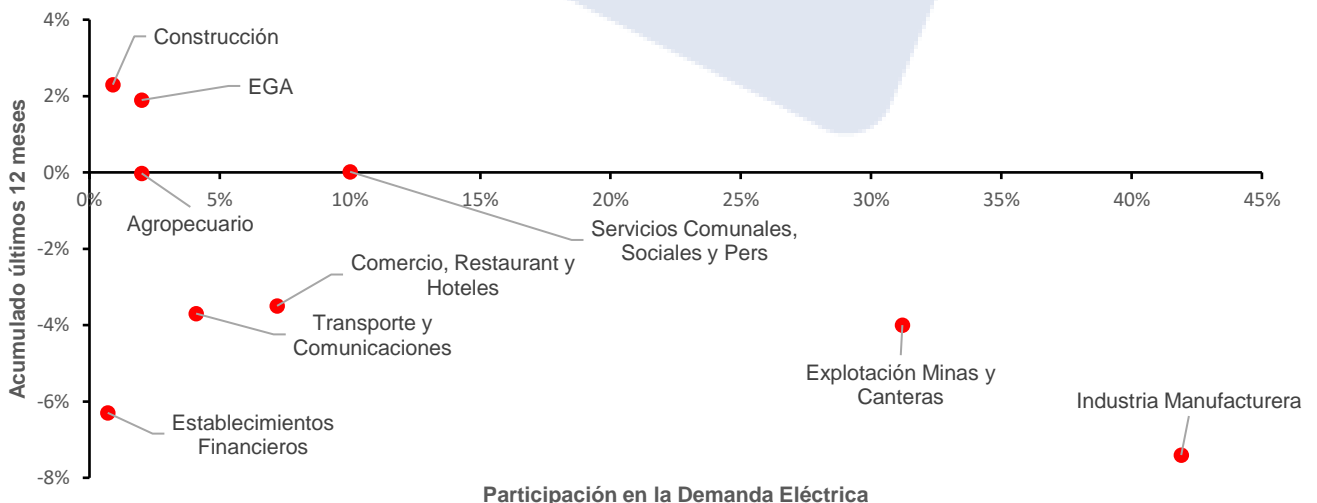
4%
2%
0%
-2%
-4%
-6%
-8%

Acumulado últimos 12 meses

0%
5%
10%
15%
20%
25%
30%
35%
40%
45%

Construcción
EGA
Agropecuario
Servicios Comunales, Sociales y Pers
Comercio, Restaurant y Hoteles
Transporte y Comunicaciones
Explotación Minas y Canteras
Industria Manufacturera
Establecimientos Financieros

Participación en la Demanda Eléctrica